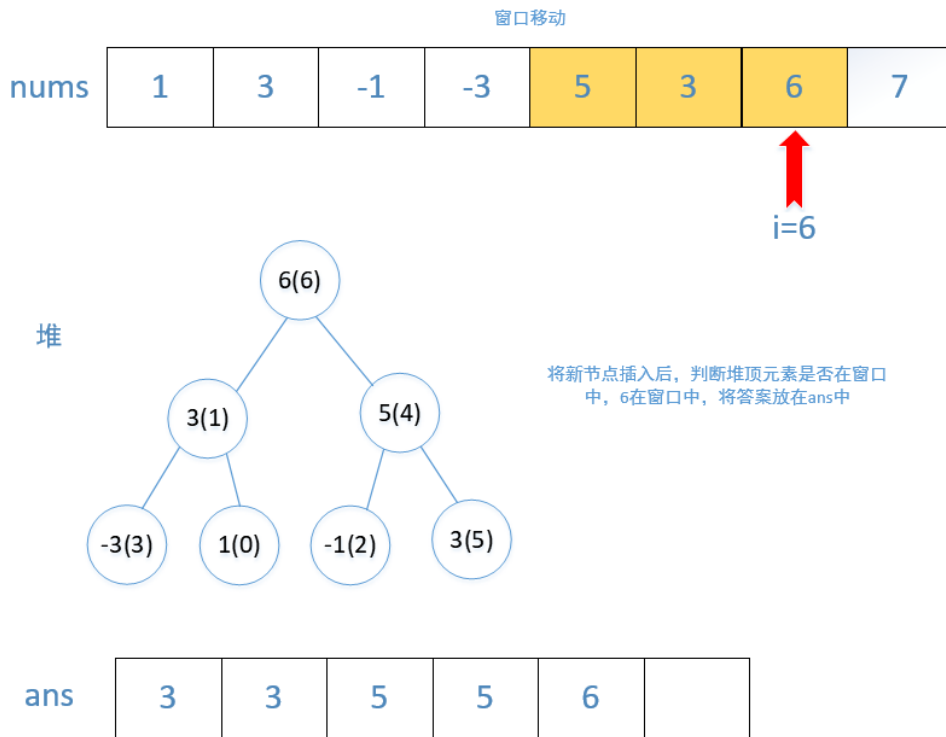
窗口移动

nums

| 1 | 3 | -1 | -3 | 5 | 3 | 6 | 7 |
|---|---|---|---|---|---|---|---|

i=6

堆

6(6)

3(1)

5(4)

-3(3)

1(0)

-1(2)

3(5)

将新节点插入后，判断堆顶元素是否在窗口中，6在窗口中，将答案放在ans中

ans

| 3 | 3 | 5 | 5 | 6 | |
|---|---|---|---|---|---|